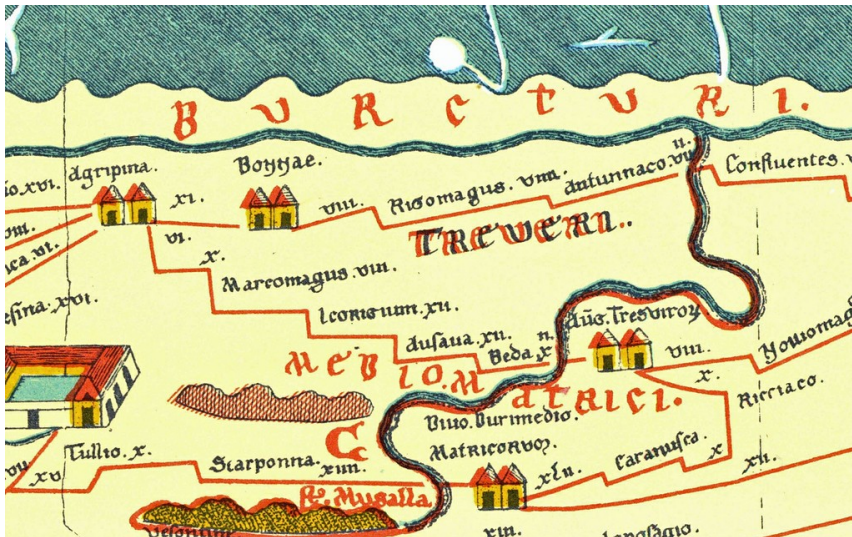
BURCTURI.

io. xvi. Agripina. Boṇnae. xi. viii. Rigomagus. viiii. Antunnaco. viii. ii. Confluentes.

om. ica. vi. vi. x. TREVERI

Marcomagus. viii.

esina. xvi. Icorigium. xii.

Ausaua. xii. ii. Aug. Tresvirorum viii. Noviomag

Beda. x.

MEDIOMATRICI.

x. Ricciaco.

Divo. Durimedio.

C Tullio. x. Matricorum.

Caranusca. x.

xv. Scarponna. xiiii. xlii. xii.

Fl. Musalla

xiii.